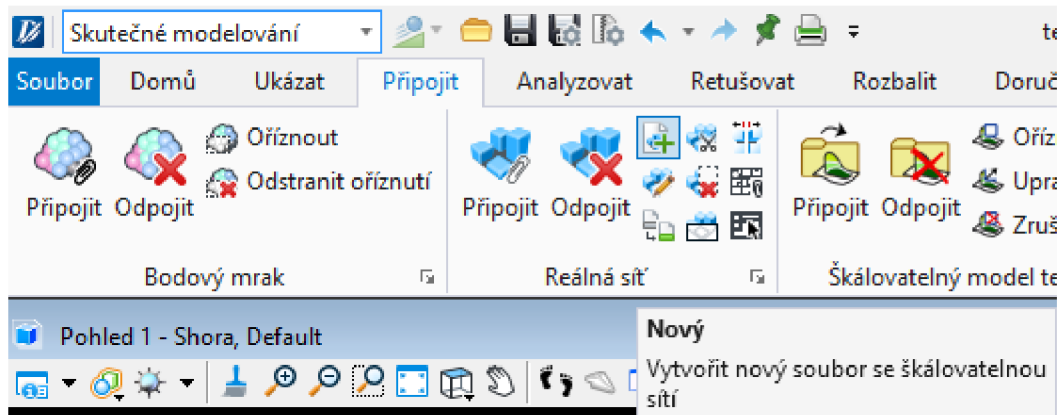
Skutečné modelování

te

Soubor Domů Ukázat Připojit Analyzovat Retušovat Rozbalit Doruč

Připojit Odpojit Oříznout Odstranit oříznutí

Bodový mrak

Připojit Odpojit

Reálná síť

Připojit Odpojit Oříz Upra Zruš

Škálovatelný model te

Pohled 1 - Shora, Default

Nový

Vytvořit nový soubor se škálovatelnou sítí